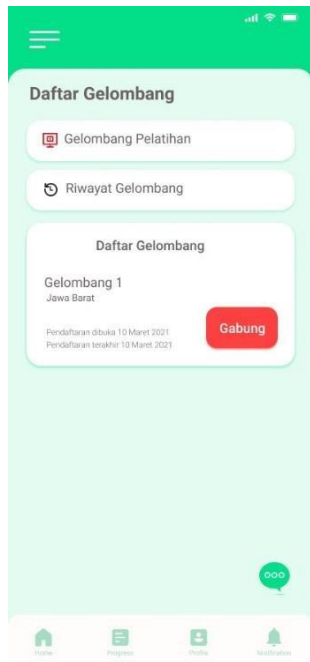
Daftar Gelombang

Gelombang Pelatihan

Riwayat Gelombang

Daftar Gelombang

Gelombang 1
Jawa Barat

Pendaftaran dibuka 10 Maret 2021
Pendaftaran terakhir 10 Maret 2021

Gabung

Home Progress Profile Notification